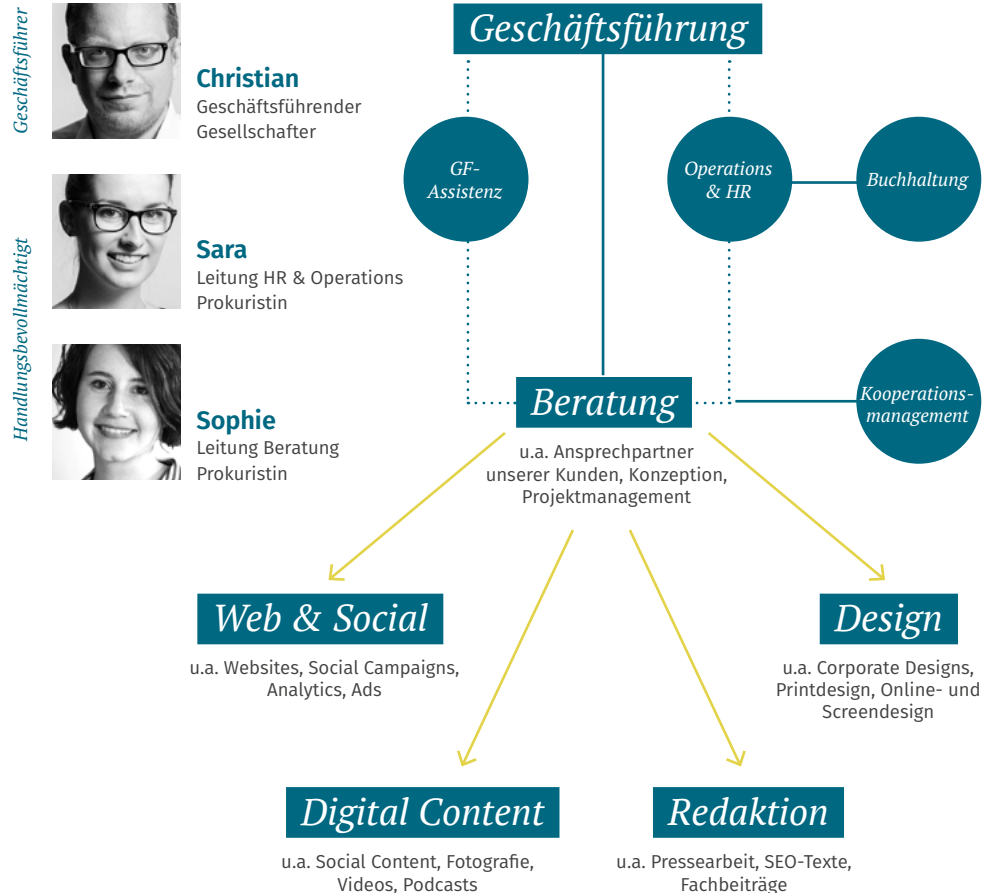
Geschäftsführer

Christian
Geschäftsführender Gesellschafter

Handlungsbevollmächtigt

Sara
Leitung HR & Operations
Prokuristin

Sophie
Leitung Beratung
Prokuristin

Geschäftsführung

GF-Assistenz

Operations & HR

Buchhaltung

Kooperations-management

Beratung

u.a. Ansprechpartner unserer Kunden, Konzeption, Projektmanagement

Web & Social

u.a. Websites, Social Campaigns, Analytics, Ads

Design

u.a. Corporate Designs, Printdesign, Online- und Screendesign

Digital Content

u.a. Social Content, Fotografie, Videos, Podcasts

Redaktion

u.a. Pressearbeit, SEO-Texte, Fachbeiträge